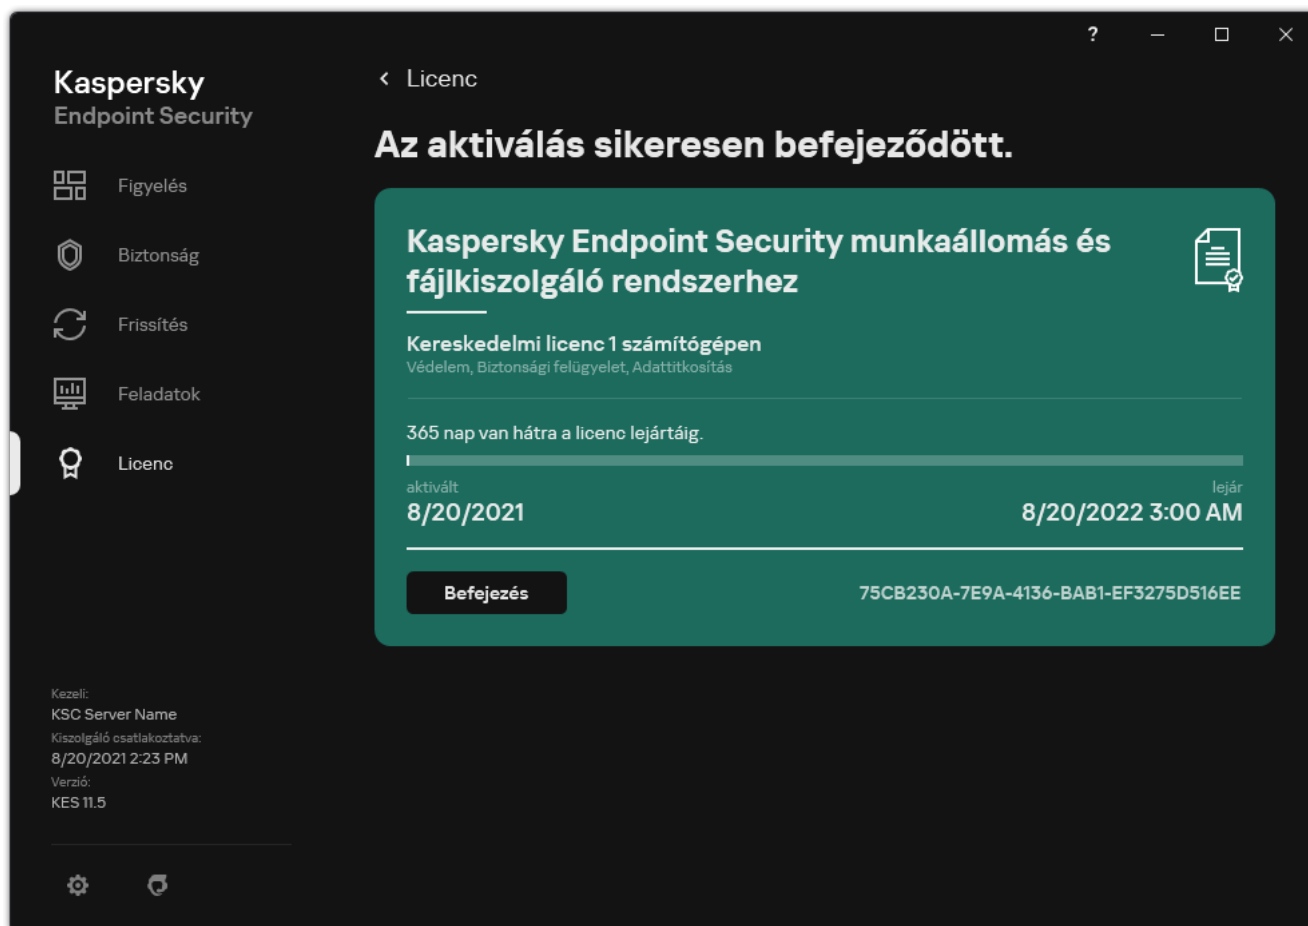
?

Kaspersky
Endpoint Security

Figyelés

Biztonság

Frissítés

Feladatok

Licenc

Kezeli:
KSC Server Name
Kiszolgáló csatlakoztatva:
8/20/2021 2:23 PM
Verzió:
KES 11.5

‹ Licenc

Az aktiválás sikeresen befejeződött.

Kaspersky Endpoint Security munkaállomás és fájlkiszolgáló rendszerhez

Kereskedelmi licenc 1 számítógépen
Védelem, Biztonsági felügyelet, Adattitkosítás

365 nap van hátra a licenc lejártáig.

aktivált
8/20/2021

lejár
8/20/2022 3:00 AM

Befejezés

75CB230A-7E9A-4136-BAB1-EF3275D516EE